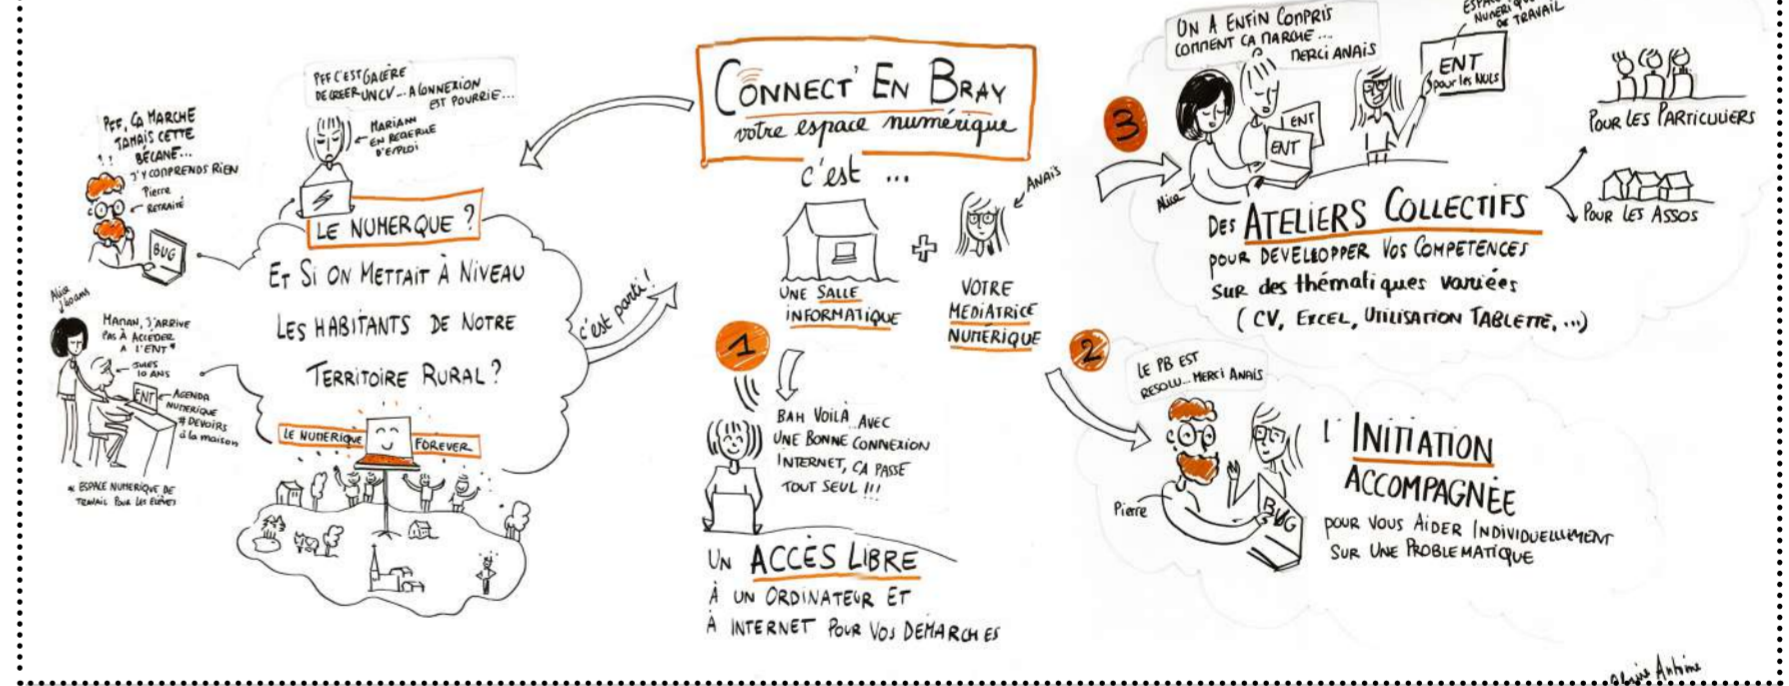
CONNECT' EN BRAY
votre espace numérique
c'est ...

PFF C'EST GALÈRE DE CRÉER UN CV... LA CONNEXION EST POURRIE...
MARIANN EN RECHERCHE D'EMPLOI

PFF, ÇA MARCHE JAMAIS CETTE BÉCANE... J'Y COMPRENDS RIEN
Pierre RETRAITÉ
BUG

Alice 10 ans
MAMAN, J'ARRIVE PAS À ACCÉDER À L'ENT*
SWES 10 ANS
ENT
AGENDA NUMÉRIQUE
DEVOIRS à la maison
* ESPACE NUMÉRIQUE DE TRAVAIL POUR LES ÉLÈVES

LE NUMÉRIQUE ?
ET SI ON METTAIT À NIVEAU LES HABITANTS DE NOTRE TERRITOIRE RURAL ?
LE NUMÉRIQUE FOREVER
c'est parti !

UNE SALLE INFORMATIQUE
VOTRE MÉDIATRICE NUMÉRIQUE
ANAÏS

1
BAH VOILÀ AVEC UNE BONNE CONNEXION INTERNET, ÇA PASSE TOUT SEUL !!!
UN ACCÈS LIBRE
À UN ORDINATEUR ET À INTERNET POUR VOS DÉMARCHES

3
ON A ENFIN COMPRIS COMMENT ÇA MARCHE... MERCI ANAÏS
ESPACE NUMÉRIQUE DE TRAVAIL
ENT pour les Nuls
ENT
ENT
Alice
DES ATELIERS COLLECTIFS
POUR DÉVELOPPER VOS COMPÉTENCES SUR des thématiques variées
( CV, EXCEL, UTILISATION TABLETTE, ...)
POUR LES PARTICULIERS
POUR LES ASSOS

2
LE PB EST RÉSOLU... MERCI ANAÏS
Pierre
BUG
L' INITIATION ACCOMPAGNÉE
POUR VOUS AIDER INDIVIDUELLEMENT SUR UNE PROBLÉMATIQUE

©Lucie Antoine